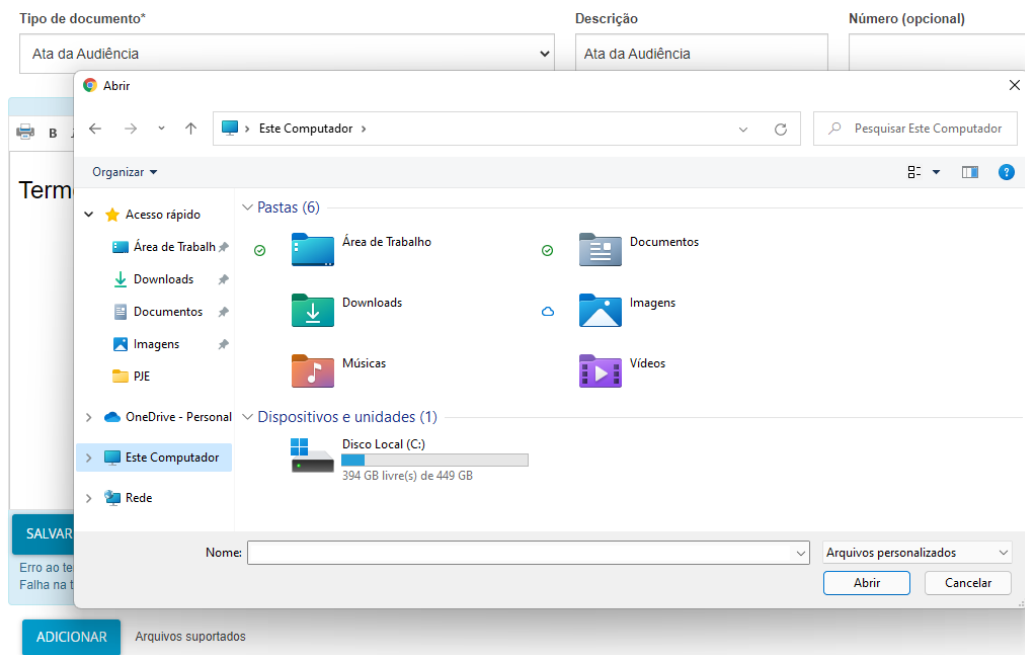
Tipo de documento*

Ata da Audiência

Descrição

Ata da Audiência

Número (opcional)

Abrir

Este Computador

Pesquisar Este Computador

Organizar

Term

Acesso rápido

Área de Trabalh

Downloads

Documentos

Imagens

PJE

OneDrive - Personal

Este Computador

Rede

Pastas (6)

Área de Trabalho

Documentos

Downloads

Imagens

Músicas

Vídeos

Dispositivos e unidades (1)

Disco Local (C:)

394 GB livre(s) de 449 GB

SALVAR

Erro ao te

Falha na t

Nome:

Arquivos personalizados

Abrir

Cancelar

ADICIONAR

Arquivos suportados